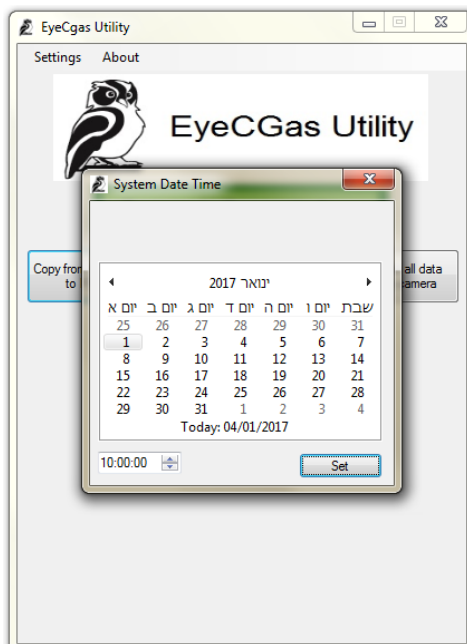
EyeCgas Utility

Settings About

EyeCGas Utility

System Date Time

Copy fro to

all data amera

ינואר 2017

| יום א | יום ב | יום ג | יום ד | יום ה | יום ו | שבת |
|---|---|---|---|---|---|---|
| 25 | 26 | 27 | 28 | 29 | 30 | 31 |
| 1 | 2 | 3 | 4 | 5 | 6 | 7 |
| 8 | 9 | 10 | 11 | 12 | 13 | 14 |
| 15 | 16 | 17 | 18 | 19 | 20 | 21 |
| 22 | 23 | 24 | 25 | 26 | 27 | 28 |
| 29 | 30 | 31 | 1 | 2 | 3 | 4 |

Today: 04/01/2017

10:00:00

Set